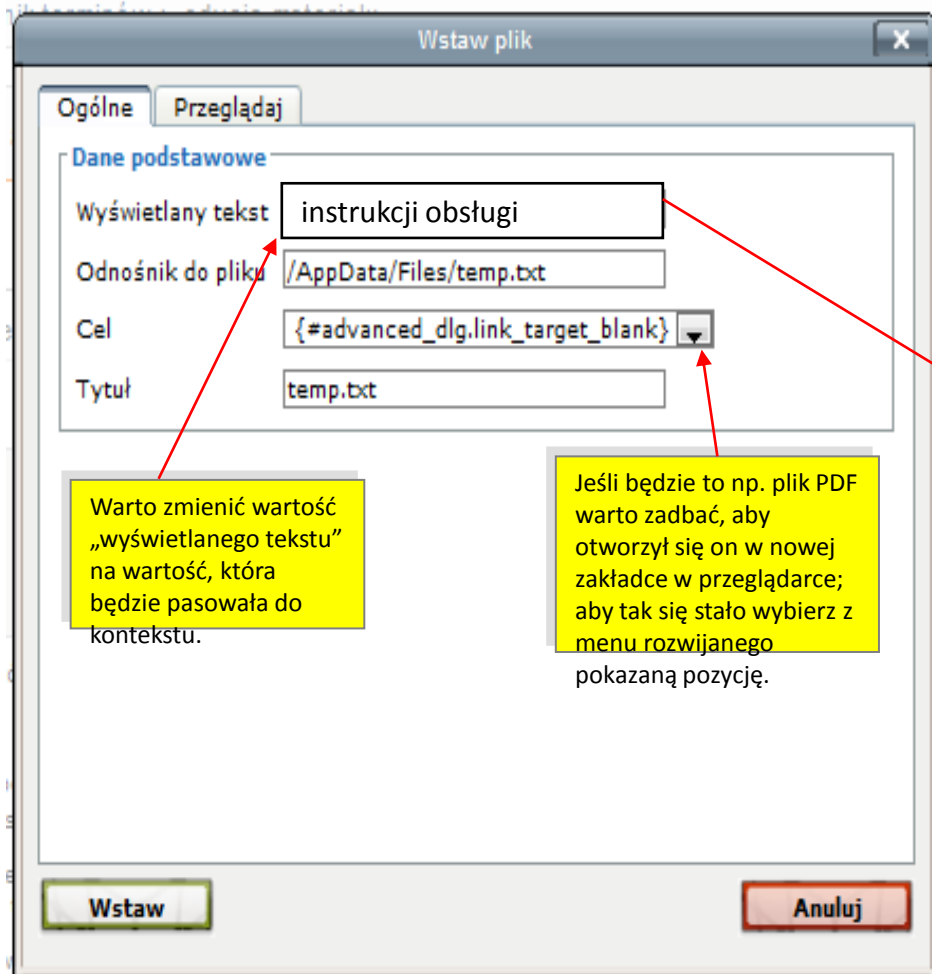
Wstaw plik

X

Ogólne

Przeglądaj

Dane podstawowe

Wyświetlany tekst

instrukcji obsługi

Odnośnik do pliku

/AppData/Files/temp.txt

Cel

{#advanced_dlg.link_target_blank}

Tytuł

temp.txt

Warto zmienić wartość „wyświetlanego tekstu" na wartość, która będzie pasowała do kontekstu.

Jeśli będzie to np. plik PDF warto zadbać, aby otworzył się on w nowej zakładce w przeglądarce; aby tak się stało wybierz z menu rozwijanego pokazaną pozycję.

Wstaw

Anuluj